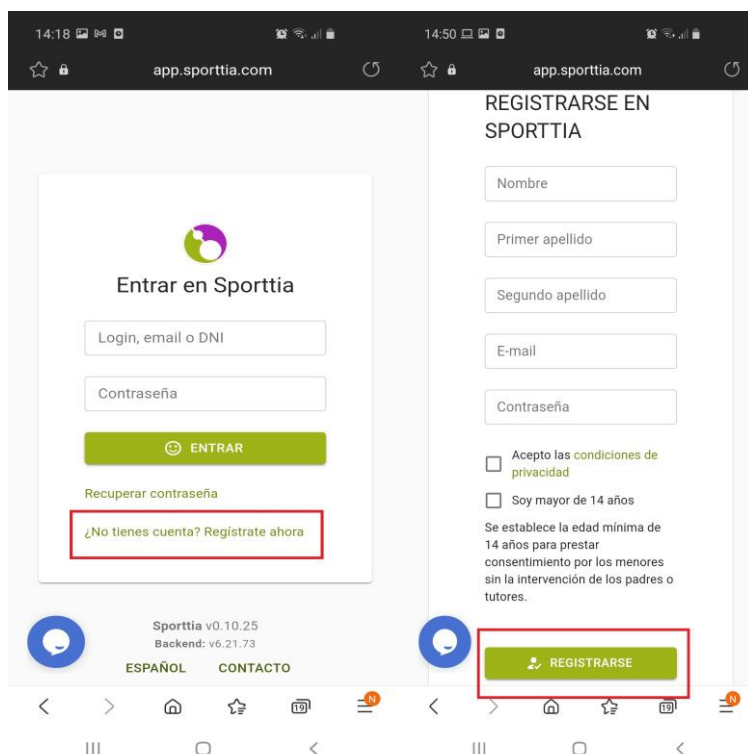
14:18

app.sporttia.com

Entrar en Sporttia

Login, email o DNI

Contraseña

ENTRAR

Recuperar contraseña

¿No tienes cuenta? Regístrate ahora

Sporttia v0.10.25
Backend: v6.21.73

ESPAÑOL CONTACTO

19

N

14:50

app.sporttia.com

REGISTRARSE EN SPORTTIA

Nombre

Primer apellido

Segundo apellido

E-mail

Contraseña

Acepto las condiciones de privacidad

Soy mayor de 14 años

Se establece la edad mínima de 14 años para prestar consentimiento por los menores sin la intervención de los padres o tutores.

REGISTRARSE

19

N